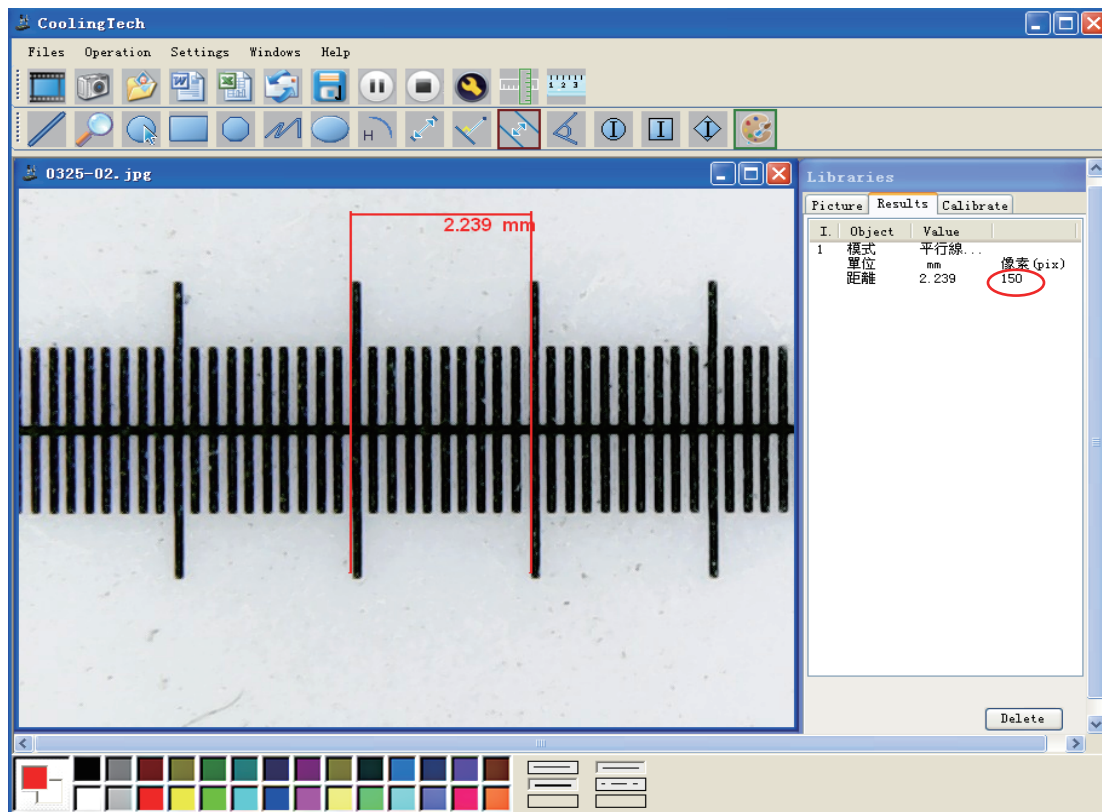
CoolingTech

Files Operation Settings Windows Help

1 2 3

H

0325-02.jpg

2.239 mm

Libraries

Picture Results Calibrate

| I. | Object | Value | |
|---|---|---|---|
| 1 | 模式 | 平行線... | |
| | 單位 | mm | 像素(pix) |
| | 距離 | 2.239 | 150 |

Delete